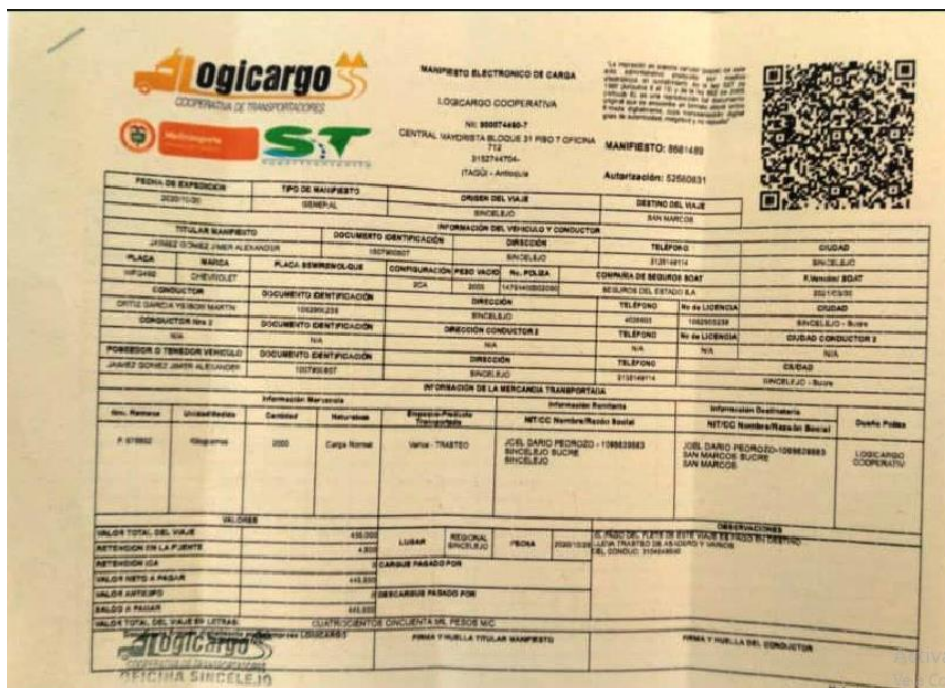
Logicargo
COOPERATIVA DE TRANSPORTADORES

MinTransporte

ST

MANIFIESTO ELECTRONICO DE CARGA
LOGICARGO COOPERATIVA
NIT: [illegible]
CENTRAL MAYORISTA BLOQUE 31 PISO 7 OFICINA 712
3152744704-
ITAGÜI - Antioquia

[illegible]

MANIFIESTO: 8561489
Autorización: 52560831

| FECHA DE EXPEDICION | TIPO DE MANIFIESTO | ORIGEN DEL VIAJE | DESTINO DEL VIAJE |
|---|---|---|---|
| 2020/10/30 | GENERAL | SINCELEJO | SAN MARCOS |

INFORMACION DEL VEHICULO Y CONDUCTOR

| TITULAR MANIFIESTO | DOCUMENTO IDENTIFICACION | DIRECCION | TELEFONO | CIUDAD |
|---|---|---|---|---|
| JAIMEZ GOMEZ JIMER ALEXANDER | 1007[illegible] | SINCELEJO | 3135149114 | SINCELEJO |

| PLACA | MARCA | PLACA SEMIRREMOLQUE | CONFIGURACION | PESO VACIO | No. POLIZA | COMPAÑIA DE SEGUROS SOAT | F.Vencimi SOAT |
|---|---|---|---|---|---|---|---|
| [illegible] | CHEVROLET | | 2DA | 3000 | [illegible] | SEGUROS DEL ESTADO S.A | 2021/03/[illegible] |

| CONDUCTOR | DOCUMENTO IDENTIFICACION | DIRECCION | TELEFONO | No de LICENCIA | CIUDAD |
|---|---|---|---|---|---|
| ORTIZ GARCIA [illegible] MARTIN | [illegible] | SINCELEJO | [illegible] | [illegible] | SINCELEJO - Sucre |

| CONDUCTOR Nro 2 | DOCUMENTO IDENTIFICACION | DIRECCION CONDUCTOR 2 | TELEFONO | No de LICENCIA | CIUDAD CONDUCTOR 2 |
|---|---|---|---|---|---|
| N/A | N/A | N/A | N/A | N/A | N/A |

| POSEEDOR O TENEDOR VEHICULO | DOCUMENTO IDENTIFICACION | DIRECCION | TELEFONO | CIUDAD |
|---|---|---|---|---|
| JAIMEZ GOMEZ JIMER ALEXANDER | 1007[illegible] | SINCELEJO | 3135149114 | SINCELEJO - Sucre |

INFORMACION DE LA MERCANCIA TRANSPORTADA

| Informacion Mercancia | | | | | Informacion Remitente | Informacion Destinatario | |
|---|---|---|---|---|---|---|---|
| Nro. Remesa | UnidadMedida | Cantidad | Naturaleza | Empaque-Producto Transportado | NIT/CC Nombre/Razón Social | NIT/CC Nombre/Razón Social | Dueño Poliza |
| F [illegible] | Kilogramos | 2000 | Carga Normal | Varios - TRASTEO | JOEL DARIO PEDROZO - 1069839883 SINCELEJO SUCRE SINCELEJO | JOEL DARIO PEDROZO-1069839883 SAN MARCOS SUCRE SAN MARCOS | LOGICARGO COOPERATIV |

VALORES

| | | | | | | OBSERVACIONES |
|---|---|---|---|---|---|---|
| VALOR TOTAL DEL VIAJE | 450,000 | LUGAR | REGIONAL SINCELEJO | FECHA | 2020/10/30 | EL PAGO DEL FLETE DE ESTE VIAJE ES PAGO EN DESTINO LLEVA TRASTEO DE ASADERO Y VARIOS CEL CONDUC 3134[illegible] |
| RETENCION EN LA FUENTE | 4,500 | | | | | |
| RETENCION ICA | | CARGUE PAGADO POR | | | | |
| VALOR NETO A PAGAR | 445,500 | | | | | |
| VALOR ANTICIPO | | DESCARGUE PAGADO POR | | | | |
| SALDO A PAGAR | 445,500 | | | | | |
| VALOR TOTAL DEL VIAJE EN LETRAS | CUATROCIENTOS CINCUENTA MIL PESOS M/C | | | | | |

LOGICARGO
FIRMA Y HUELLA TITULAR MANIFIESTO
FIRMA Y HUELLA DEL CONDUCTOR

Logicargo
COOPERATIVA DE TRANSPORTADORES
OFICINA SINCELEJO